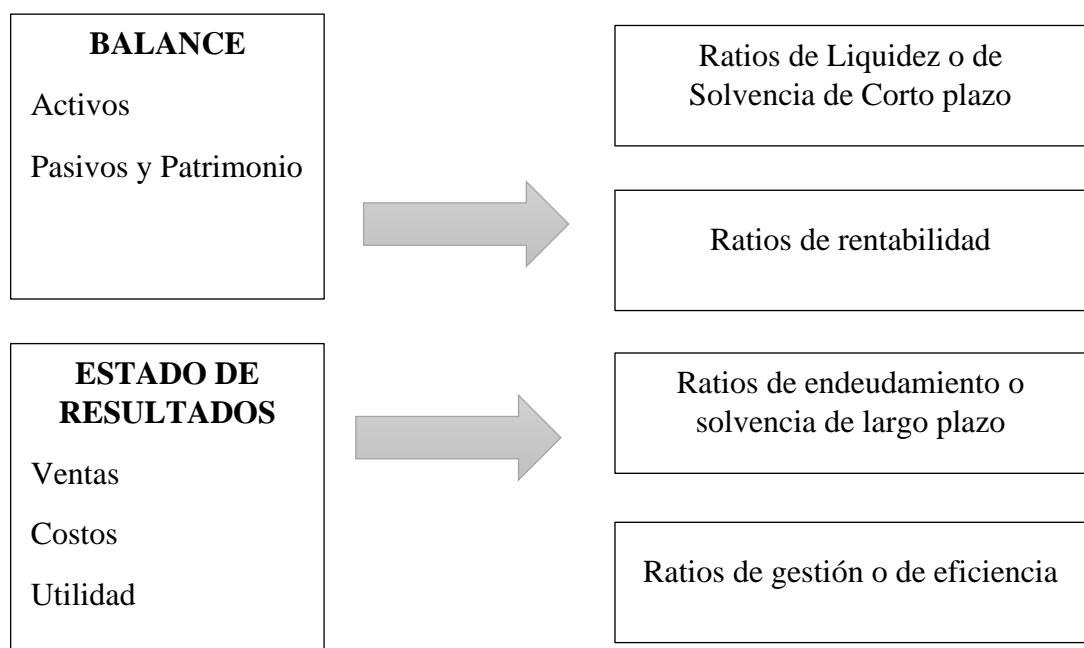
BALANCE

Activos

Pasivos y Patrimonio

ESTADO DE RESULTADOS

Ventas

Costos

Utilidad

Ratios de Liquidez o de Solvencia de Corto plazo

Ratios de rentabilidad

Ratios de endeudamiento o solvencia de largo plazo

Ratios de gestión o de eficiencia